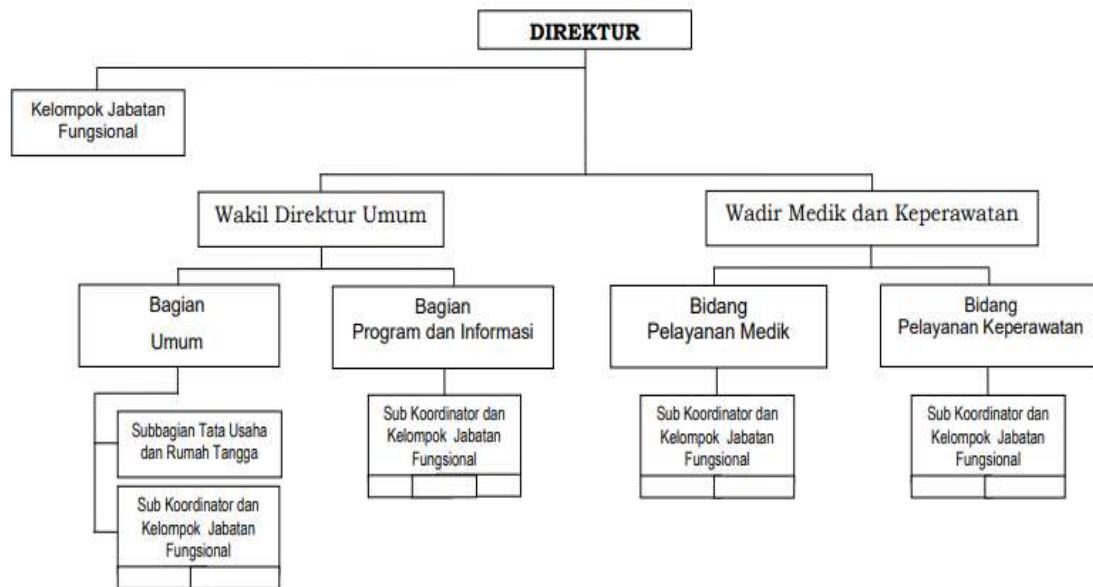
DIREKTUR

Kelompok Jabatan Fungsional

Wakil Direktur Umum

Wadir Medik dan Keperawatan

Bagian Umum

Bagian Program dan Informasi

Bidang Pelayanan Medik

Bidang Pelayanan Keperawatan

Subbagian Tata Usaha dan Rumah Tangga

Sub Koordinator dan Kelompok Jabatan Fungsional

Sub Koordinator dan Kelompok Jabatan Fungsional

Sub Koordinator dan Kelompok Jabatan Fungsional

Sub Koordinator dan Kelompok Jabatan Fungsional